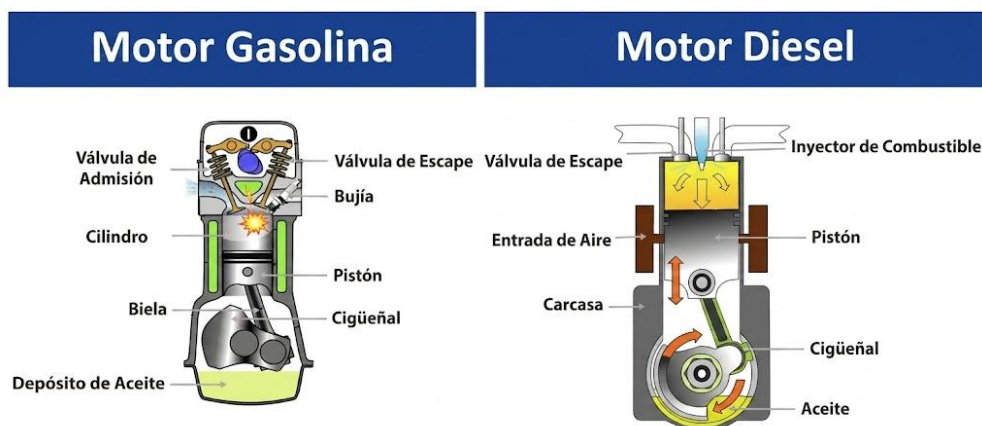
Motor Gasolina

Válvula de Admisión
Válvula de Escape
Bujía
Cilindro
Pistón
Biela
Cigüeñal
Depósito de Aceite

Motor Diesel

Válvula de Escape
Inyector de Combustible
Entrada de Aire
Pistón
Carcasa
Cigüeñal
Aceite